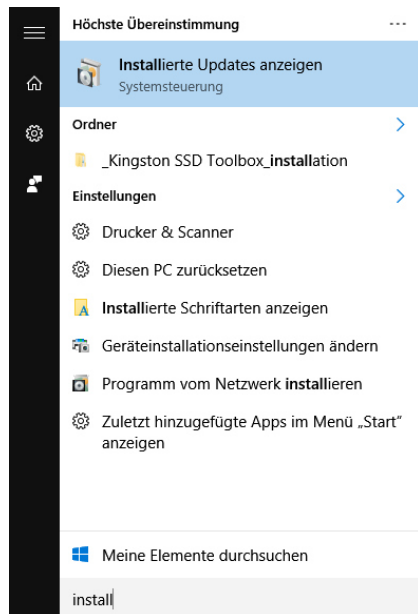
Höchste Übereinstimmung

...

Installierte Updates anzeigen
Systemsteuerung

Ordner

_Kingston SSD Toolbox_installation

Einstellungen

Drucker & Scanner

Diesen PC zurücksetzen

Installierte Schriftarten anzeigen

Geräteinstallationseinstellungen ändern

Programm vom Netzwerk installieren

Zuletzt hinzugefügte Apps im Menü „Start" anzeigen

Meine Elemente durchsuchen

install